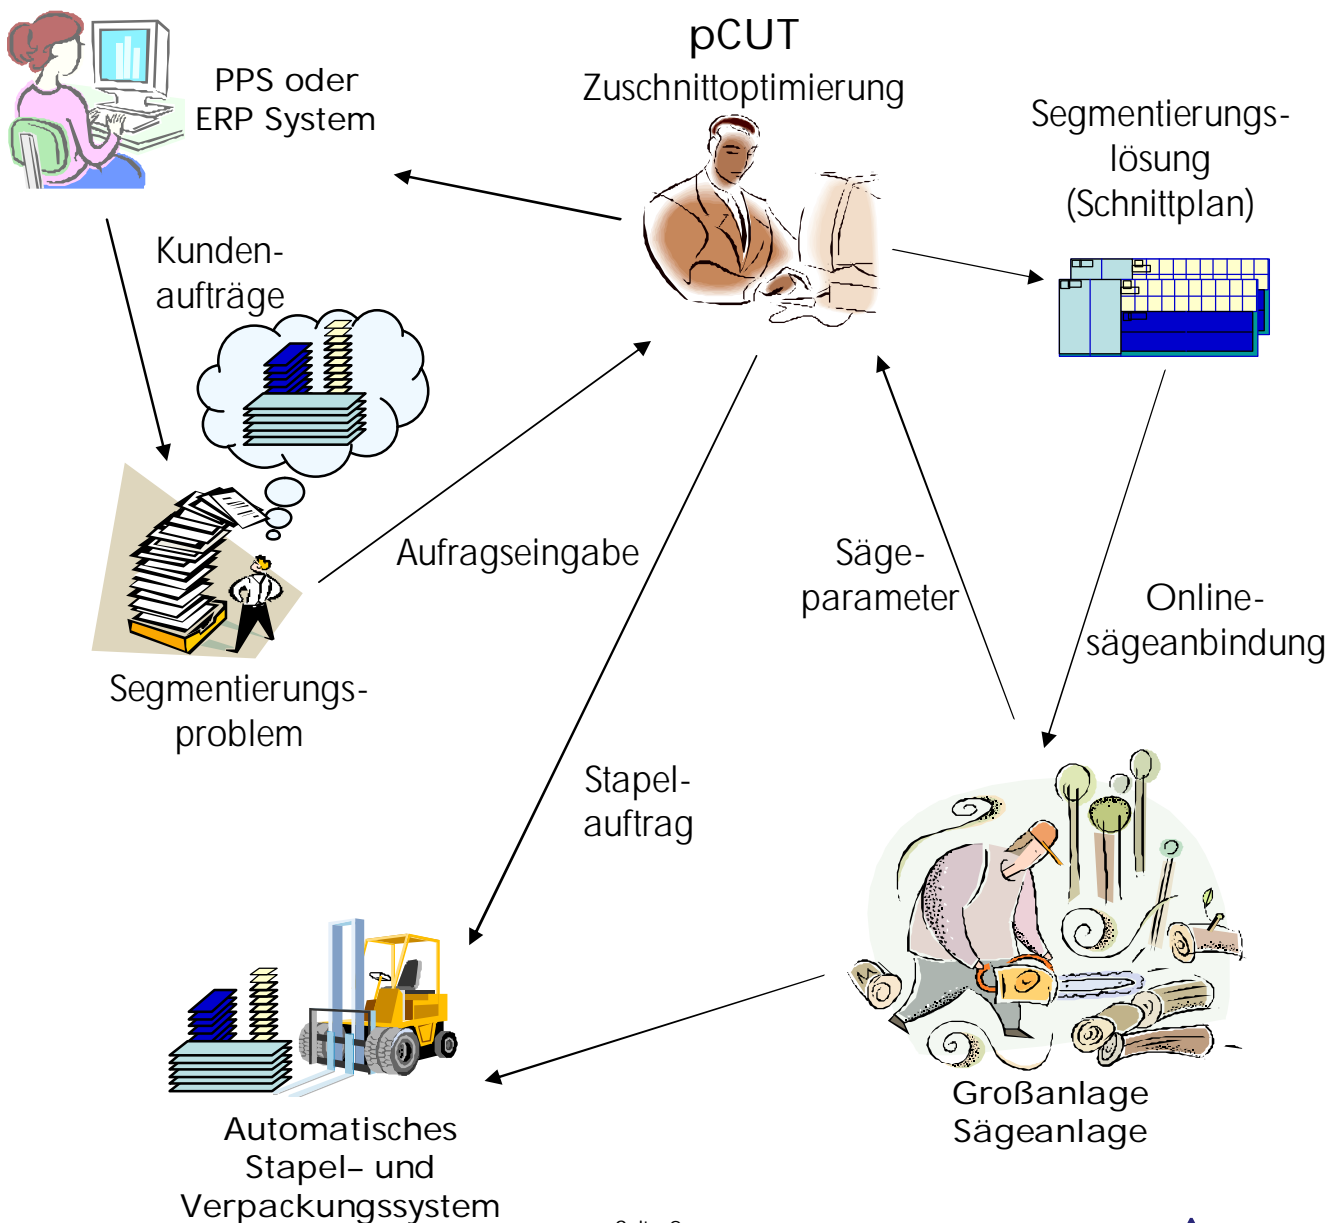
pCUT
Zuschnittoptimierung

PPS oder
ERP System

Segmentierungslösung
(Schnittplan)

Kundenaufträge

Aufragseingabe

Säge-
parameter

Online-
sägeanbindung

Segmentierungsproblem

Stapel-
auftrag

Großanlage
Sägeanlage

Automatisches
Stapel– und
Verpackungssystem

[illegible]